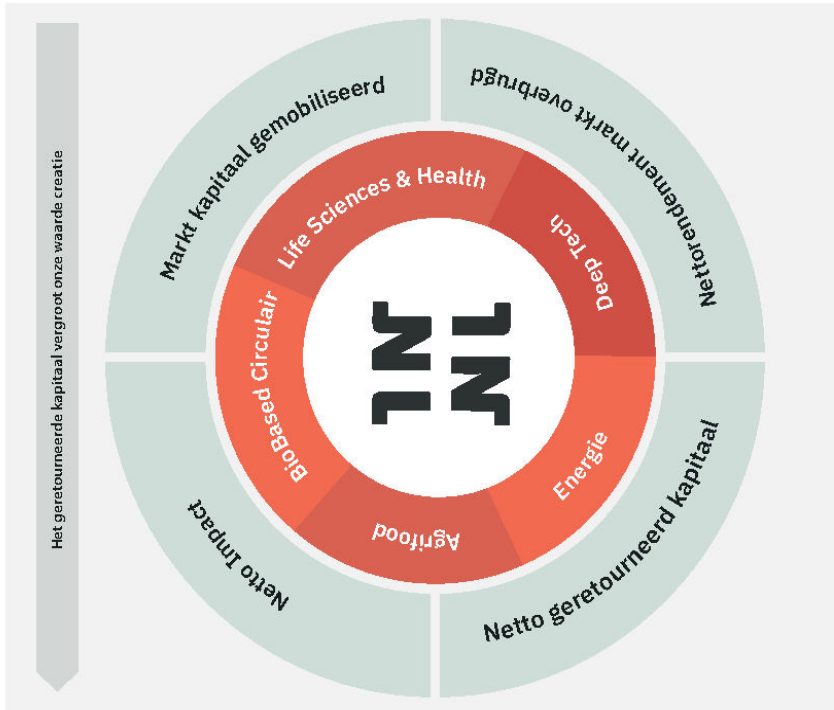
Het geretourneerde kapitaal vergroot onze waarde creatie

Markt kapitaal gemobiliseerd

Nettorendement markt overbrugd

Netto geretourneerd kapitaal

Netto Impact

Life Sciences & Health

Deep Tech

Energie

Agrifood

BioBased Circulair

NL